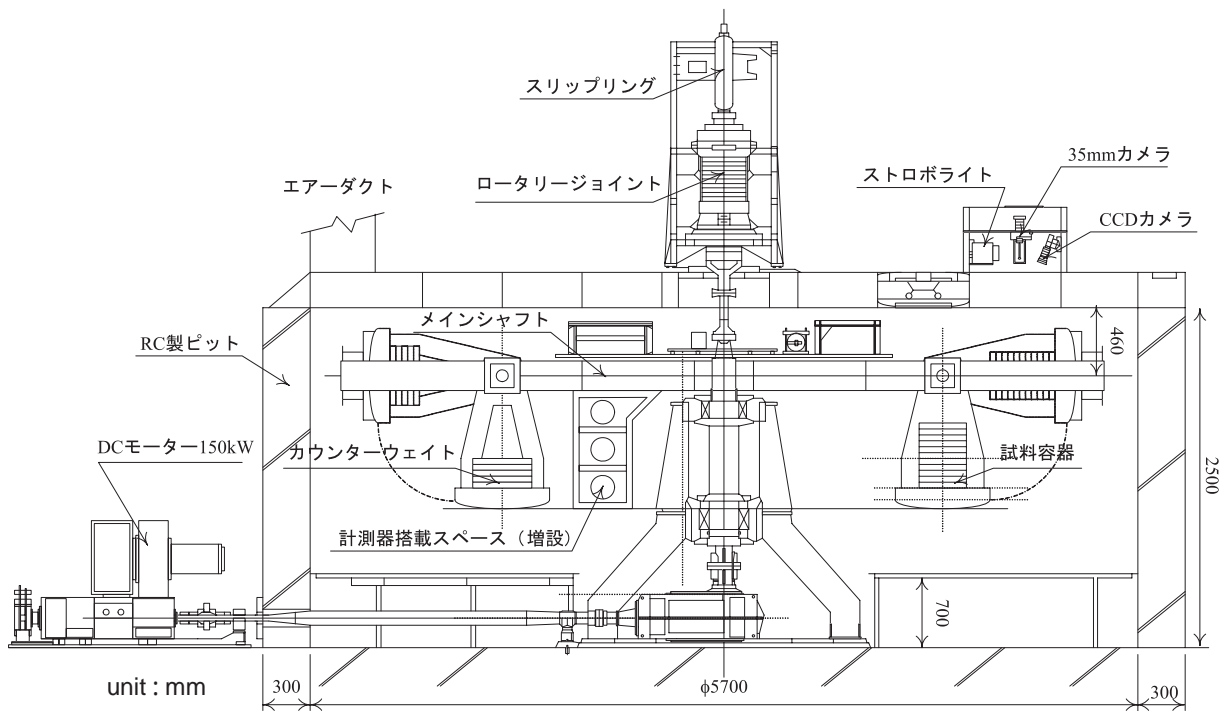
スリップリング

ロータリージョイント

35mmカメラ

ストロボライト

エアーダクト

CCDカメラ

メインシャフト

460

RC製ピット

DCモーター150kW

カウンターウェイト

試料容器

2500

計測器搭載スペース（増設）

700

unit : mm

300

ϕ5700

300